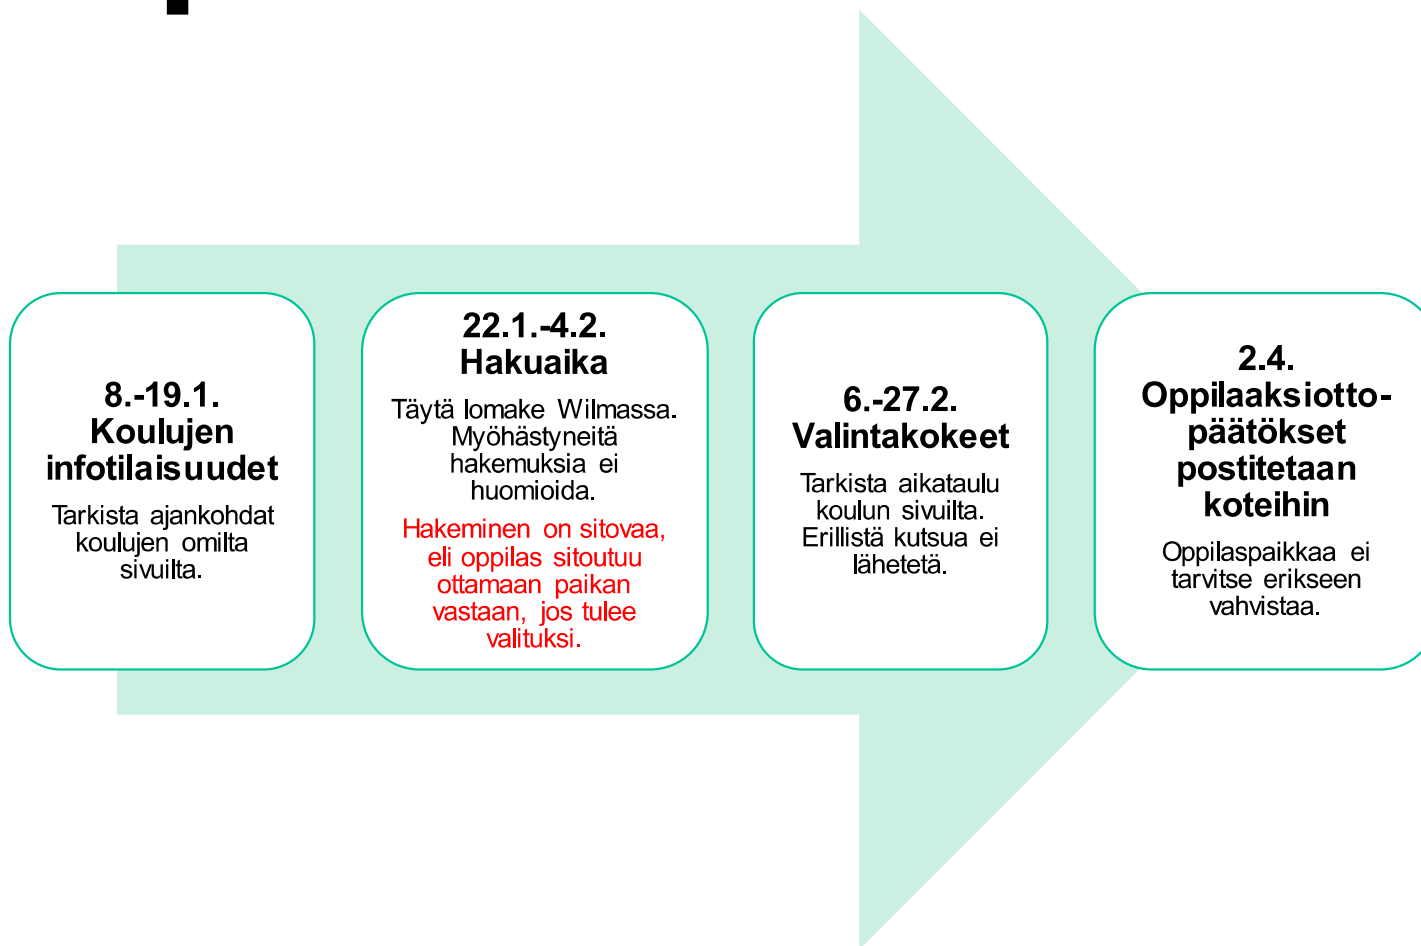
8.-19.1.
Koulujen infotilaisuudet

Tarkista ajankohdat koulujen omilta sivuilta.

22.1.-4.2.
Hakuaika

Täytä lomake Wilmassa. Myöhästyneitä hakemuksia ei huomioida.

Hakeminen on sitovaa, eli oppilas sitoutuu ottamaan paikan vastaan, jos tulee valituksi.

6.-27.2.
Valintakokeet

Tarkista aikataulu koulun sivuilta. Erillistä kutsua ei lähetetä.

2.4.
Oppilaaksiotto-päätökset postitetaan koteihin

Oppilaspaikkaa ei tarvitse erikseen vahvistaa.